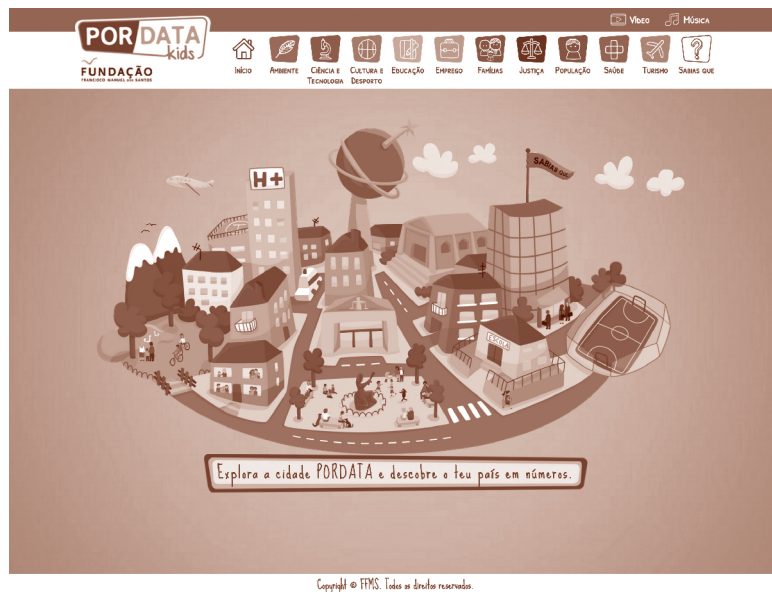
Vídeo Música

POR DATA kids
FUNDAÇÃO FRANCISCO MANUEL DOS SANTOS

Início Ambiente Ciência e Tecnologia Cultura e Desporto Educação Emprego Famílias Justiça População Saúde Turismo Sabias que

H+

Sabias que

Escola

Explora a cidade PORDATA e descobre o teu país em números.

Copyright © FFMS. Todos os direitos reservados.